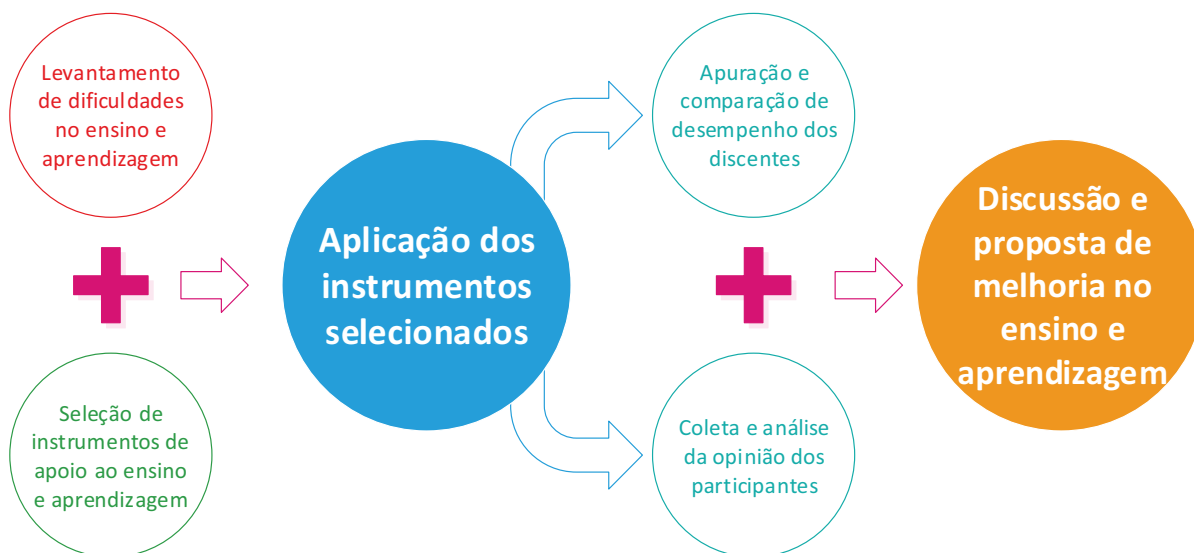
Levantamento de dificuldades no ensino e aprendizagem

Seleção de instrumentos de apoio ao ensino e aprendizagem

Aplicação dos instrumentos selecionados

Apuração e comparação de desempenho dos discentes

Coleta e análise da opinião dos participantes

Discussão e proposta de melhoria no ensino e aprendizagem